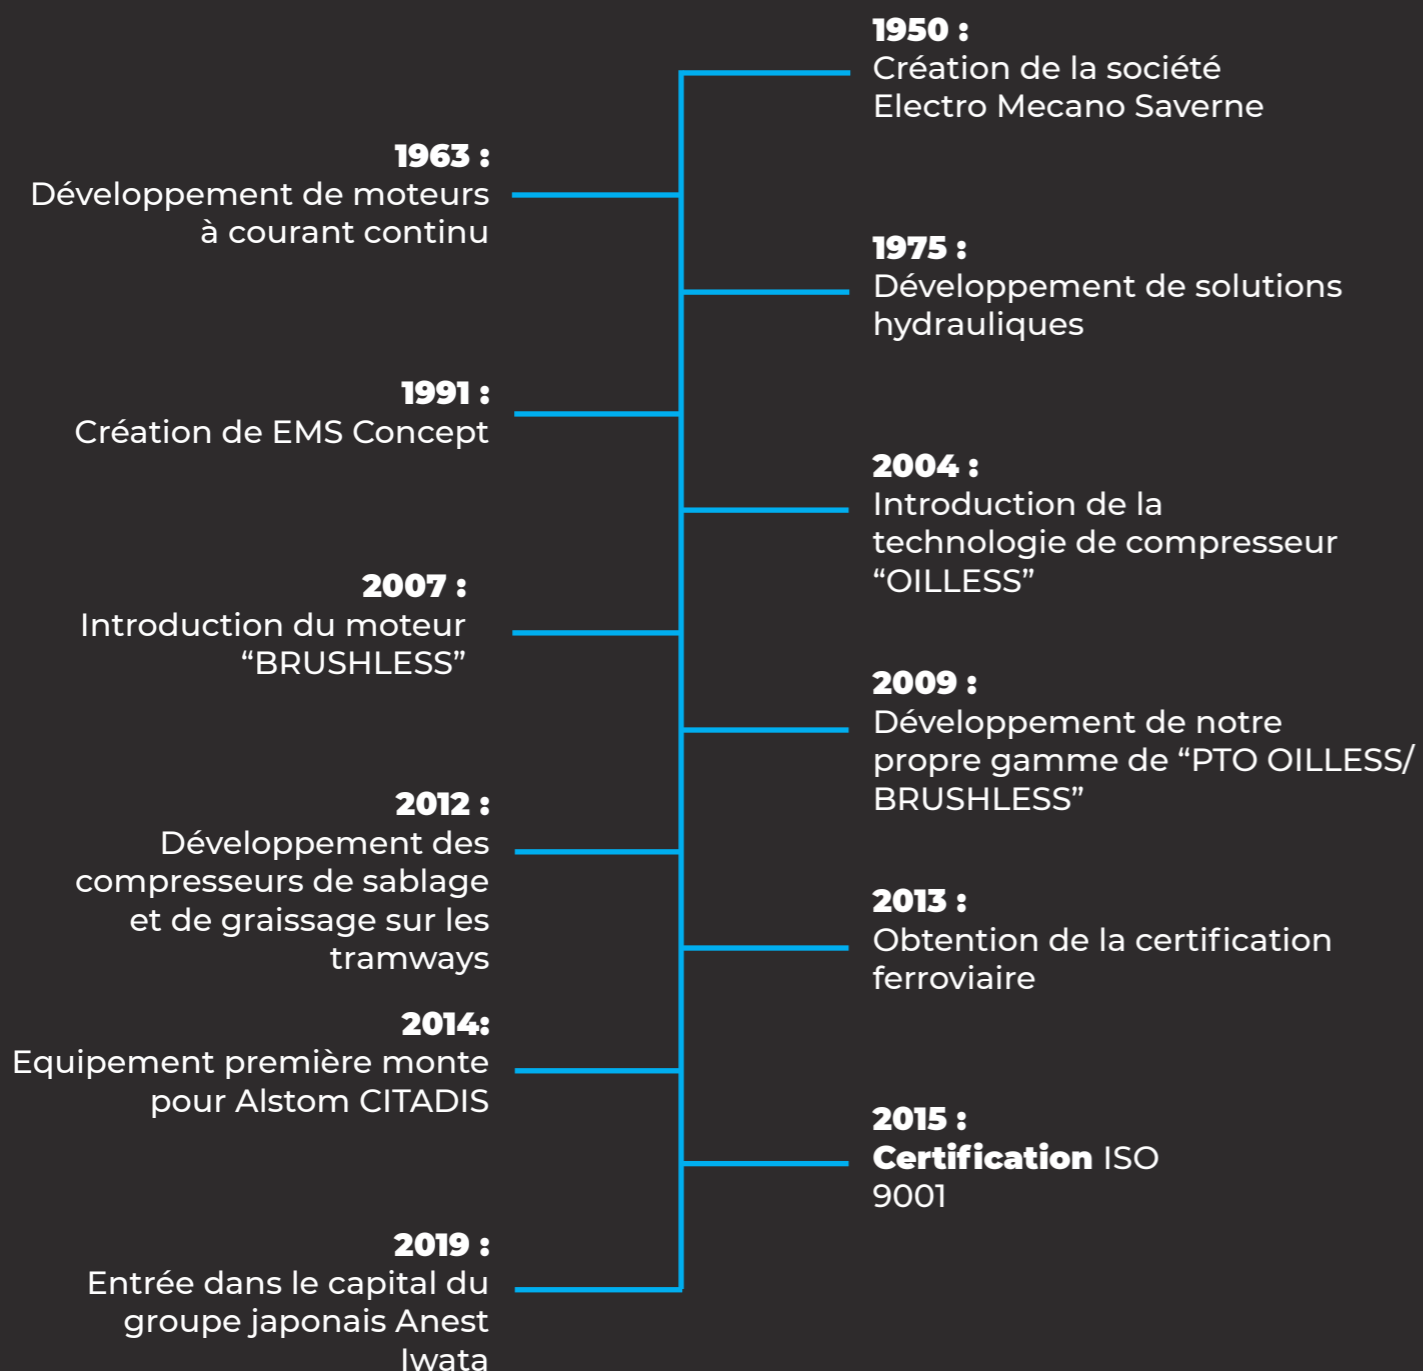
1950 :
Création de la société Electro Mecano Saverne

1963 :
Développement de moteurs à courant continu

1975 :
Développement de solutions hydrauliques

1991 :
Création de EMS Concept

2004 :
Introduction de la technologie de compresseur “OILLESS”

2007 :
Introduction du moteur “BRUSHLESS”

2009 :
Développement de notre propre gamme de “PTO OILLESS/ BRUSHLESS”

2012 :
Développement des compresseurs de sablage et de graissage sur les tramways

2013 :
Obtention de la certification ferroviaire

2014:
Equipement première monte pour Alstom CITADIS

2015 :
Certification ISO 9001

2019 :
Entrée dans le capital du groupe japonais Anest Iwata